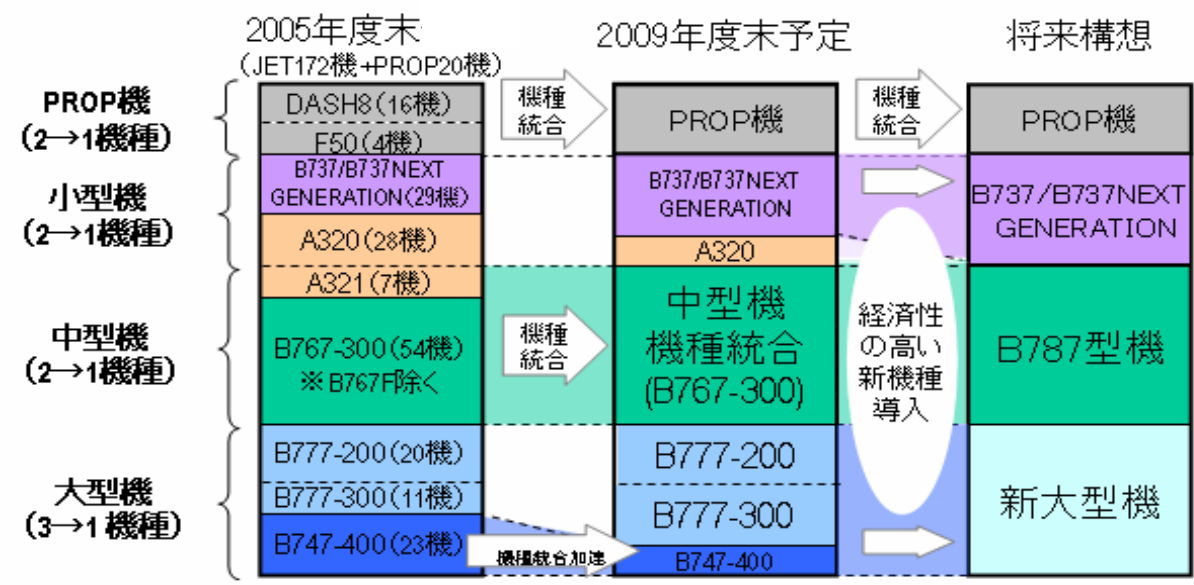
2005年度末
（JET172機+PROP20機）

2009年度末予定

将来構想

PROP機
（2→1機種）

小型機
（2→1機種）

中型機
（2→1機種）

大型機
（3→1 機種）

DASH8（16機）
F50（4機）
B737/B737NEXT GENERATION（29機）
A320（28機）
A321（7機）
B767-300（54機）
※B767F除く
B777-200（20機）
B777-300（11機）
B747-400（23機）

機種統合

機種統合

機種統合

機種統合加速

PROP機
B737/B737NEXT GENERATION
A320
中型機
機種統合
(B767-300)
B777-200
B777-300
B747-400

経済性の高い新機種導入

PROP機
B737/B737NEXT GENERATION
B787型機
新大型機